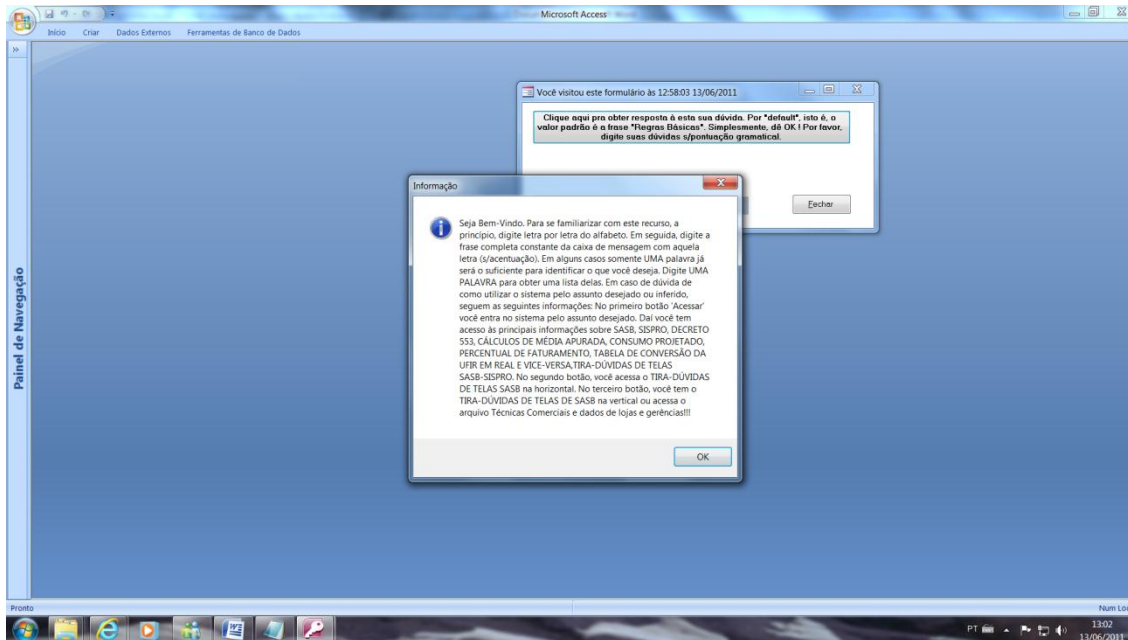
Microsoft Access

Início Criar Dados Externos Ferramentas de Banco de Dados

Painel de Navegação

Você visitou este formulário às 12:58:03 13/06/2011

Clique aqui pra obter resposta à esta sua dúvida. Por "default", isto é, o valor padrão é a frase "Regras Básicas". Simplesmente, dê OK ! Por favor, digite suas dúvidas s/pontuação gramatical.

Fechar

Informação

Seja Bem-Vindo. Para se familiarizar com este recurso, a princípio, digite letra por letra do alfabeto. Em seguida, digite a frase completa constante da caixa de mensagem com aquela letra (s/acentuação). Em alguns casos somente UMA palavra já será o suficiente para identificar o que você deseja. Digite UMA PALAVRA para obter uma lista delas. Em caso de dúvida de como utilizar o sistema pelo assunto desejado ou inferido, seguem as seguintes informações: No primeiro botão 'Acessar' você entra no sistema pelo assunto desejado. Daí você tem acesso às principais informações sobre SASB, SISPRO, DECRETO 553, CÁLCULOS DE MÉDIA APURADA, CONSUMO PROJETADO, PERCENTUAL DE FATURAMENTO, TABELA DE CONVERSÃO DA UFIR EM REAL E VICE-VERSA,TIRA-DÚVIDAS DE TELAS SASB-SISPRO. No segundo botão, você acessa o TIRA-DÚVIDAS DE TELAS SASB na horizontal. No terceiro botão, você tem o TIRA-DÚVIDAS DE TELAS DE SASB na vertical ou acessa o arquivo Técnicas Comerciais e dados de lojas e gerências!!!

OK

Pronto

Num Lo

PT

13:02
13/06/2011